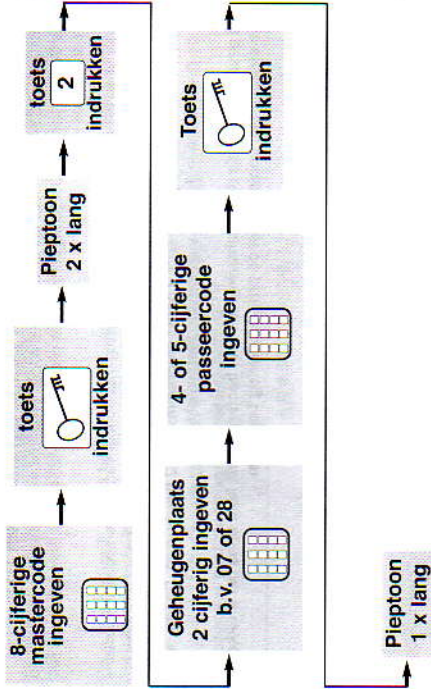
8-cijferige mastercode ingeven

toets indrukken

Pieptoon 2 x lang

toets 2 indrukken

Geheugenplaats 2 cijferig ingeven b.v. 07 of 28

4- of 5-cijferige passeercode ingeven

Toets indrukken

Pieptoon 1 x lang